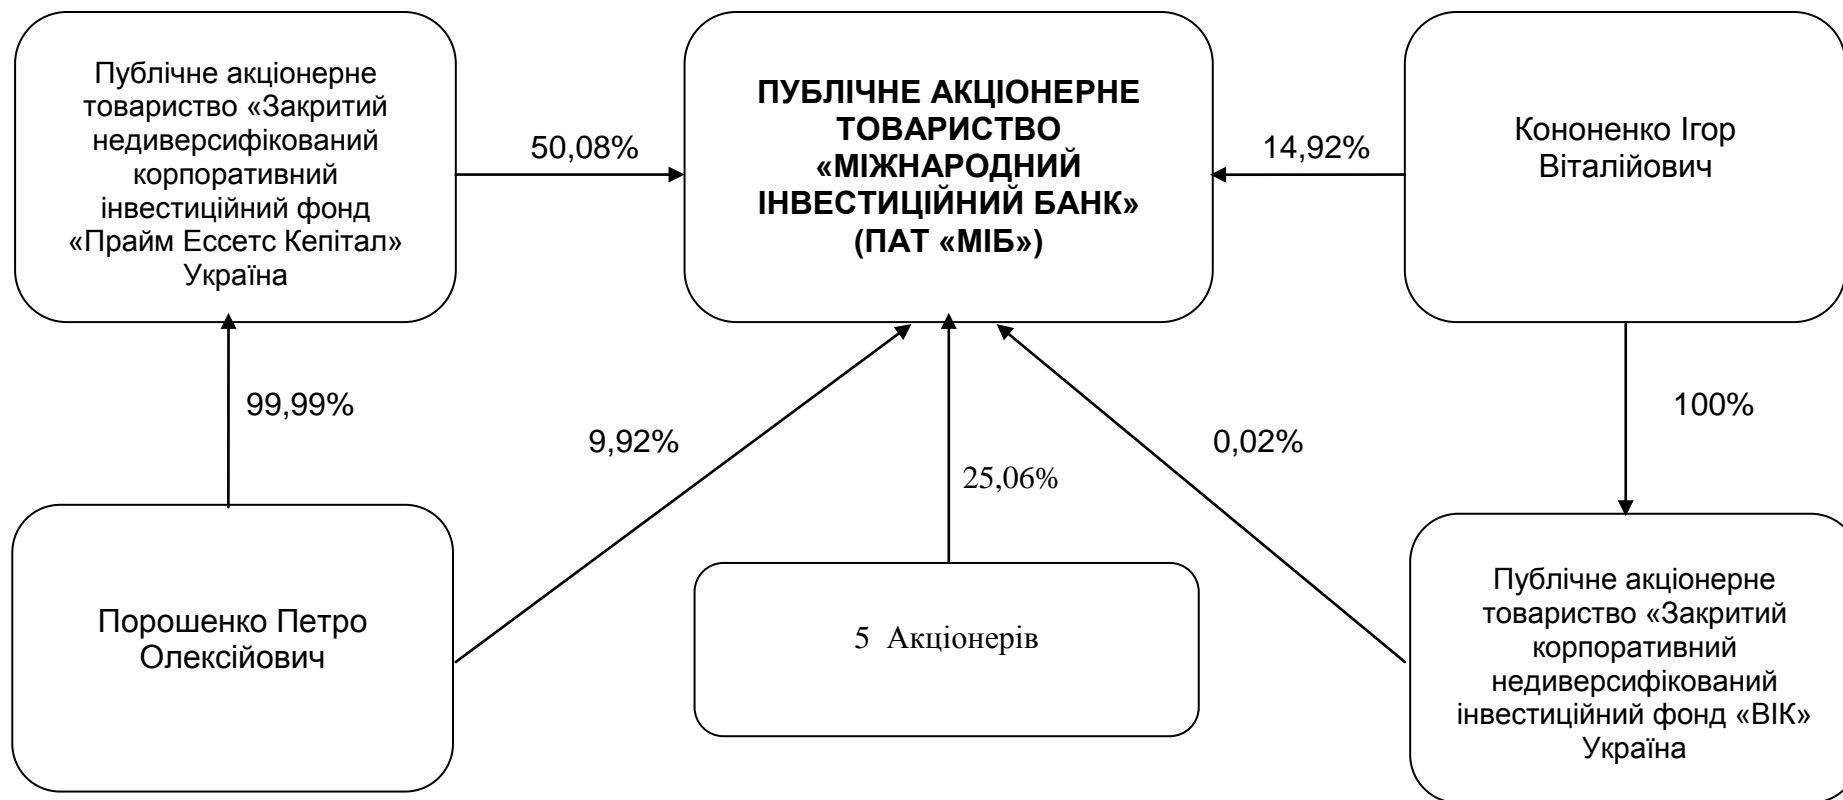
Публічне акціонерне товариство «Закритий недиверсифікований корпоративний інвестиційний фонд «Прайм Ессетс Кепітал» Україна

50,08%

ПУБЛІЧНЕ АКЦІОНЕРНЕ ТОВАРИСТВО «МІЖНАРОДНИЙ ІНВЕСТИЦІЙНИЙ БАНК» (ПАТ «МІБ»)

14,92%

Кононенко Ігор Віталійович

99,99%

9,92%

25,06%

0,02%

100%

Порошенко Петро Олексійович

5 Акціонерів

Публічне акціонерне товариство «Закритий корпоративний недиверсифікований інвестиційний фонд «ВІК» Україна